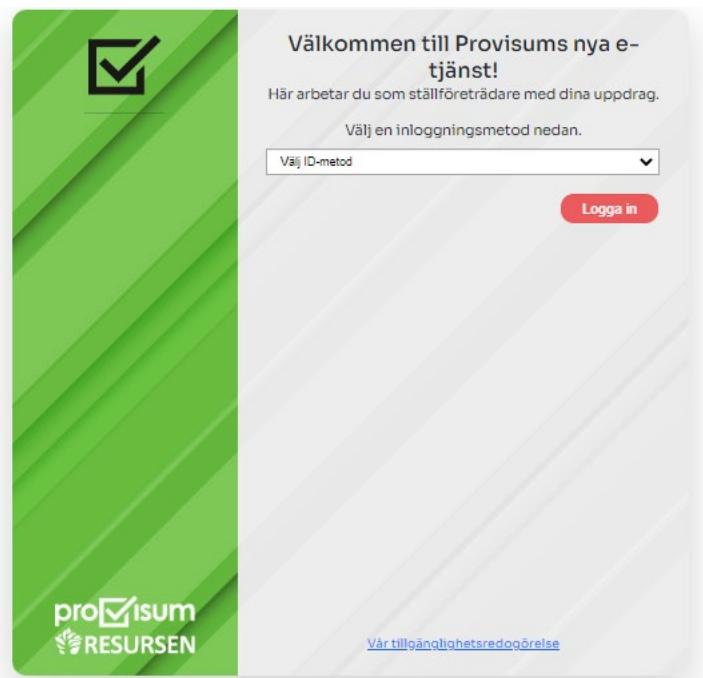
Välkommen till Provisums nya e-tjänst!
Här arbetar du som ställföreträdare med dina uppdrag.

Välj en inloggningsmetod nedan.

Välj ID-metod

Logga in

pro✓isum
RESURSEN

Vår tillgänglighetsredogörelse